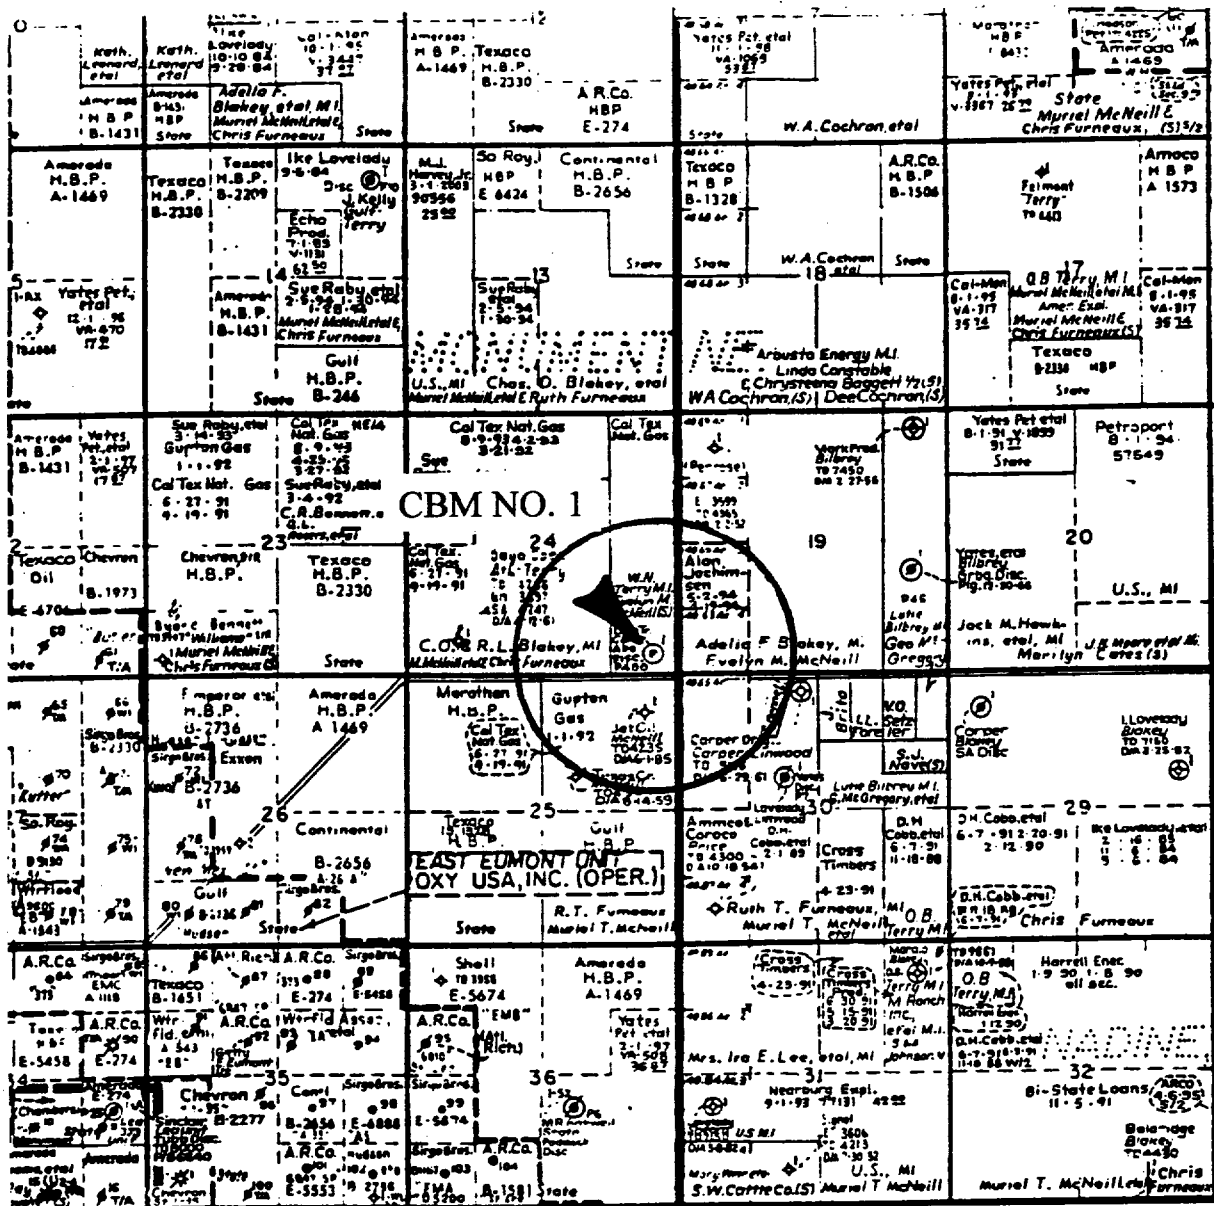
Keth. Leonard, etal
Keth. Leonard etal
Ike Loveladу 10-10-84 9-28-84
Amerada H B P. A-1469
Texaco H.B.P. B-2330
12
A.R.Co. HBP E-274
Yates Pet. etal
7
Amerada H.B.P. A-1469
Amerada H B P B-1431
Amerada B-143 HBP State
Adelia F. Blakey etal MI Muriel McNeill etal Chris Furneaux
State
State
W.A.Cochran, etal
Yates Pet. etal
State Muriel McNeill E Chris Furneaux, (S)
Amerada H.B.P. A-1469
Texaco H.B.P. B-2330
Texaco H.B.P. B-2209
Ike Loveladу 9-6-84
Kelly Gulf Terry
M.J. Harvey Jr. 3-1-2003 90556 2592
So Roy. HBP E 6424
Continental H.B.P. B-2656
Texaco H B P B-1328
A.R.Co. H.B.P. B-1506
Felmont "Terry"
Amoco H B P A 1573
Echo Prod. 7-1-95
14
Amerada H.B.P. B-1431
Sue Raby, etal
Muriel McNeill etal E Chris Furneaux
13
Sue Raby
State
State
W.A.Cochran etal
18
State
17
5
Yates Pet. etal 12-1-96 VA-670
Cal-Mon 8-1-95 VA-317
O.B. Terry M.I. Muriel McNeill etal M.I. Amer. Expl. Muriel McNeill E Chris Furneaux (S)
Cal-Mon 8-1-95 VA-317
Gulf H.B.P. B-246
State
U.S., MI
Chas. O. Blakey, etal Muriel McNeill etal E Ruth Furneaux
Arausta Energy M.I. Linda Constable E Chrysteena Baggett ½ (S)
WA Cochran (S)
DeeCochran (S)
Texaco HBP
State
Amerada H B P B-1431
Yates Pet. etal
Sue Raby, etal
Gupton Gas
Cal Tex Nat. Gas
Cal Tex Nat. Gas
Cal Tex Nat. Gas
Sue Raby, etal
C.R.Bennett
Yates Pet etal 8-1-91 V-1859 State
Petroport 8-1-94 57549
CBM NO. 1
23
24
19
20
Texaco Oil
Chevron B-1973
Chevron etal H.B.P.
Texaco H.B.P. B-2330
Yates, etal Bilbrey
U.S., MI
Jack M. Hawkins, etal, MI
Muriel McNeill
Chris Furneaux (S)
State
C.O. R.L. Blakey, MI Muriel McNeill etal Chris Furneaux
Adelia F Blakey, M. Evelyn M. McNeill
Gregory
Marilyn Cates (S)
Emperor etal H.B.P. U-2736
Amerada H.B.P. A 1469
Marathon H.B.P.
Gupton Gas 1-1-92
Cal Tex Nat. Gas
Carper Drlg.
Carper Linwood
Luke Bilbrey M.I. E McGregory, etal
Carper Blakey SA Disc
I.Loveladу Blakey
Exxon B-2736
Kutter
So. Roy.
26
Continental B-2656
Texaco
25
Gulf H.B.P.
30
Ammoco Coroco Price
Cross Timbers
D.H. Cobb, etal
29
D.H. Cobb, etal
Ike Loveladу, etal
EAST EUMONT UNIT OXY USA, INC. (OPER.)
R.T. Furneaux Muriel T. McNeill
Ruth T. Furneaux, MI Muriel T. McNeill etal
O.B. Terry MI
D.H. Cobb etal
Chris Furneaux
Gulf
State
State
A.R.Co.
A.R.Co.
Texaco B-1651
E-274
Shell E-5674
Amerada H.B.P. A-1469
Cross Timbers
Cross Timbers
Terry MI M Ranch Inc.
O.B. Terry, MI
Harrell Enec 1-9-90 1-8-90 all sec.
A.R.Co. E-274
Werfld Assoc.
A.R.Co. "EMB" Rich
Yates Pet etal
Mrs. Ira E.Lee, etal, MI
Texaco E-5458
35
Chevron B-2277
36
31
32
Nearburg Expl. 9-1-93
D.H. Cobb, etal
Bi-State Loans 11-5-91
ARCO
A.R.Co.
A.R.Co.
E-5674
U.S. MI
U.S., MI
S.W. Cattle Co.(S)
Muriel T. McNeill
Muriel T. McNeill etal
Chris Furneaux
State
NADINE
MONUMENT